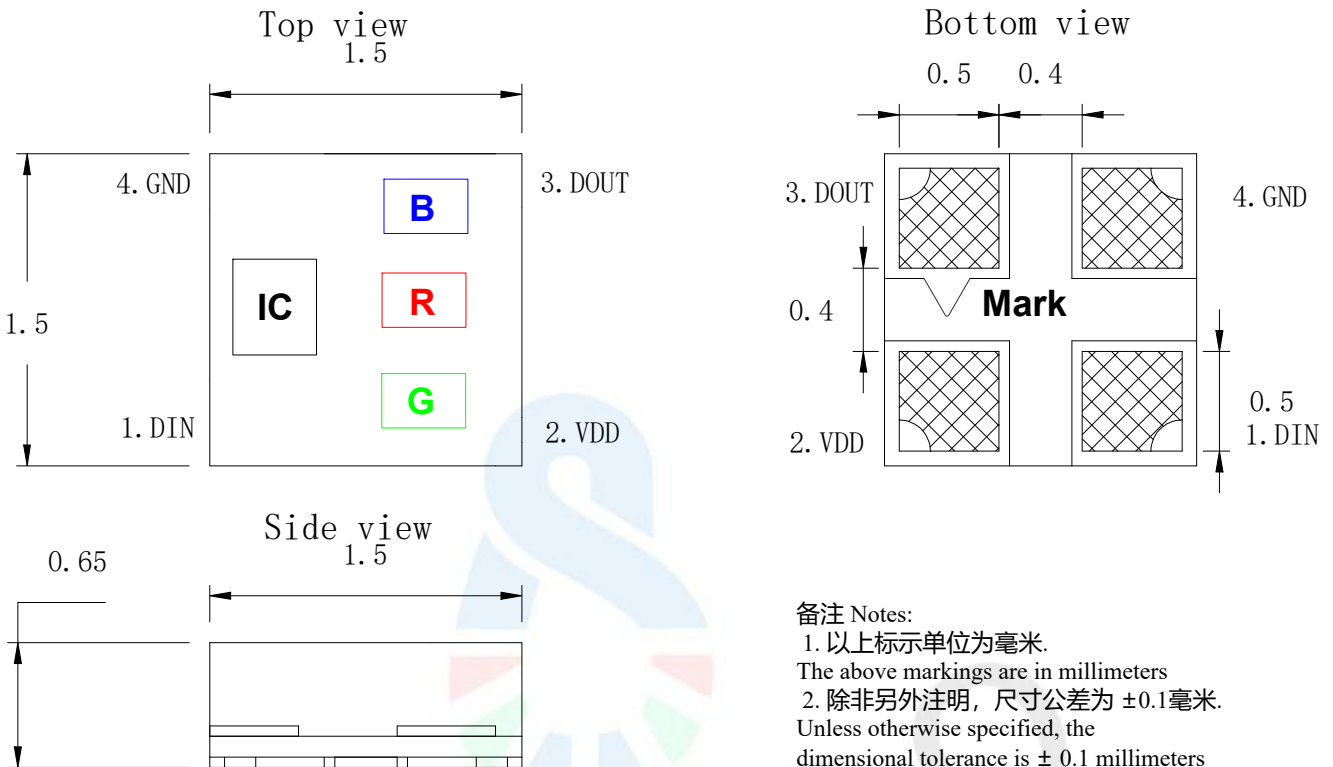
Top view
1.5
4.GND
3.DOUT
B
IC
R
1.5
G
1.DIN
2.VDD

Bottom view
0.5 0.4
3.DOUT
4.GND
Mark
0.4
0.5
1.DIN
2.VDD

Side view
1.5
0.65

备注 Notes:
1. 以上标示单位为毫米.
The above markings are in millimeters
2. 除非另外注明，尺寸公差为 ±0.1毫米.
Unless otherwise specified, the dimensional tolerance is ± 0.1 millimeters